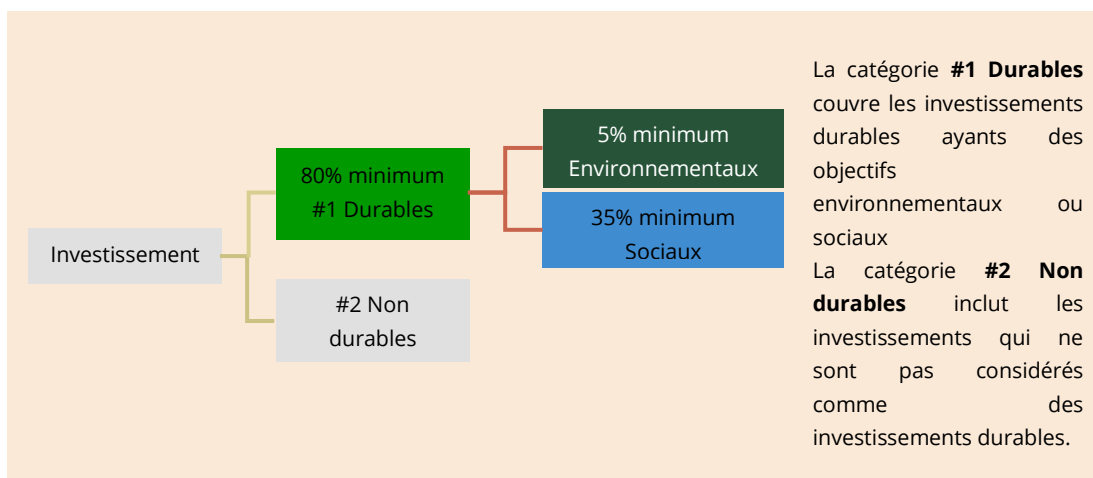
Investissement

80% minimum
#1 Durables

#2 Non durables

5% minimum
Environnementaux

35% minimum
Sociaux

La catégorie **#1 Durables** couvre les investissements durables ayants des objectifs environnementaux ou sociaux
La catégorie **#2 Non durables** inclut les investissements qui ne sont pas considérés comme des investissements durables.